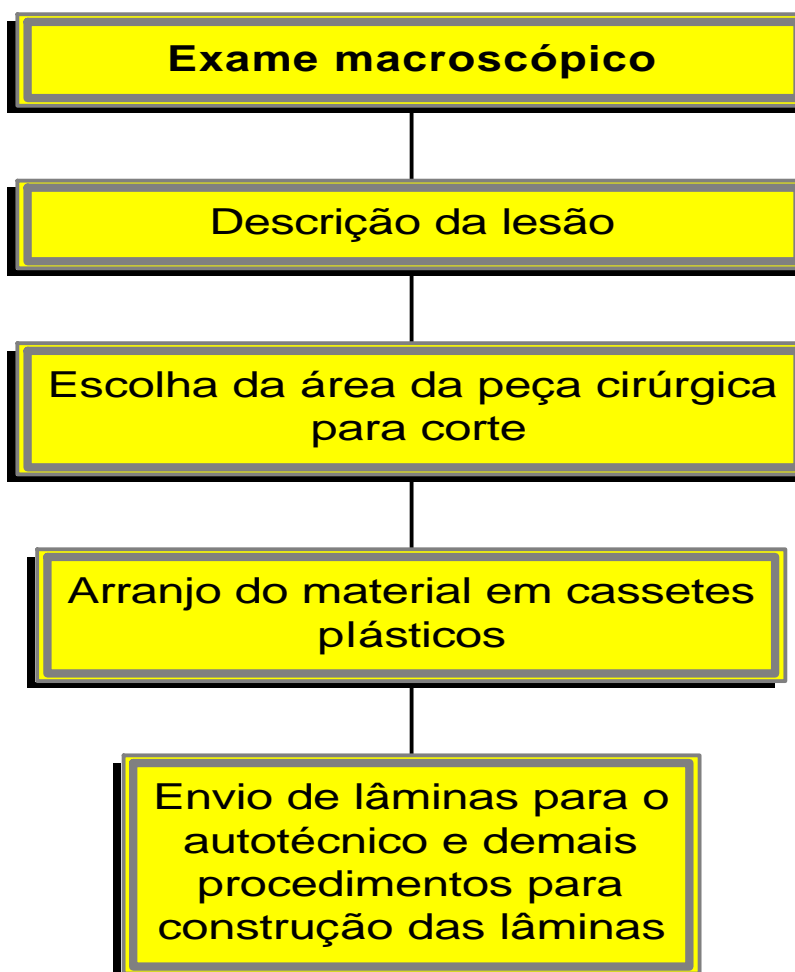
Exame macroscópico

Descrição da lesão

Escolha da área da peça cirúrgica para corte

Arranjo do material em cassetes plásticos

Envio de lâminas para o autotécnico e demais procedimentos para construção das lâminas